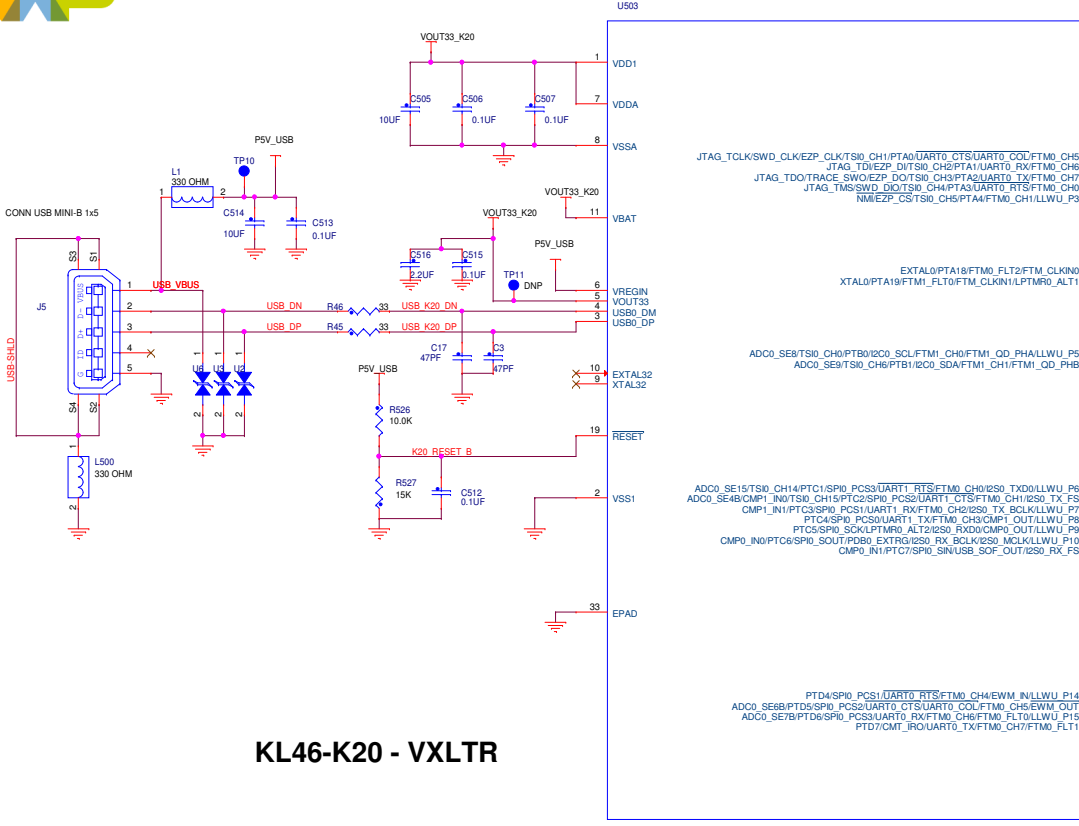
U503

VOUT33_K20

1 VDD1
7 VDDA
8 VSSA

C505 10UF
C506 0.1UF
C507 0.1UF

P5V_USB

TP10

L1 330 OHM
1 2

C514 10UF
C513 0.1UF

CONN USB MINI-B 1x5

J5

S3 S1
VBUS D- D+ ID G
S4 S2
USB SHLD

1 USB_VBUS
2 USB_DP
3 USB_DP
4
5

U6 U3 U2

USB_DN
USB_DP

R46 33 USB_K20_DN
R45 33 USB_K20_DP

VOUT33_K20
11 VBAT

VOUT33_K20

C516 2.2UF
C515 0.1UF

P5V_USB
TP11 DNP

6 VREGIN
5 VOUT33
4 USB0_DM
3 USB0_DP

C17 47PF
C3 47PF

10 EXTAL32
9 XTAL32

P5V_USB

R526 10.0K

19 $\overline{\text{RESET}}$

K20_RESET_B

R527 15K
C512 0.1UF

2 VSS1

33 EPAD

L500 330 OHM
1 2

JTAG_TCLK/SWD_CLK/EZP_CLK/TSI0_CH1/PTA0/$\overline{\text{UART0\_CTS}}$/$\overline{\text{UART0\_COL}}$/FTM0_CH5
JTAG_TDI/EZP_DI/TSI0_CH2/PTA1/UART0_RX/FTM0_CH6
JTAG_TDO/TRACE_SWO/EZP_DO/TSI0_CH3/PTA2/UART0_TX/FTM0_CH7
JTAG_TMS/SWD_DIO/TSI0_CH4/PTA3/UART0_RTS/FTM0_CH0
NMI/EZP_CS/TSI0_CH5/PTA4/FTM0_CH1/LLWU_P3

EXTAL0/PTA18/FTM0_FLT2/FTM_CLKIN0
XTAL0/PTA19/FTM1_FLT0/FTM_CLKIN1/LPTMR0_ALT1

ADC0_SE8/TSI0_CH0/PTB0/I2C0_SCL/FTM1_CH0/FTM1_QD_PHA/LLWU_P5
ADC0_SE9/TSI0_CH6/PTB1/I2C0_SDA/FTM1_CH1/FTM1_QD_PHB

ADC0_SE15/TSI0_CH14/PTC1/SPI0_PCS3/$\overline{\text{UART1\_RTS}}$/FTM0_CH0/I2S0_TXD0/LLWU_P6
ADC0_SE4B/CMP1_IN0/TSI0_CH15/PTC2/SPI0_PCS2/UART1_CTS/FTM0_CH1/I2S0_TX_FS
CMP1_IN1/PTC3/SPI0_PCS1/UART1_RX/FTM0_CH2/I2S0_TX_BCLK/LLWU_P7
PTC4/SPI0_PCS0/UART1_TX/FTM0_CH3/CMP1_OUT/LLWU_P8
PTC5/SPI0_SCK/LPTMR0_ALT2/I2S0_RXD0/CMP0_OUT/LLWU_P9
CMP0_IN0/PTC6/SPI0_SOUT/PDB0_EXTRG/I2S0_RX_BCLK/I2S0_MCLK/LLWU_P10
CMP0_IN1/PTC7/SPI0_SIN/USB_SOF_OUT/I2S0_RX_FS

PTD4/SPI0_PCS1/$\overline{\text{UART0\_RTS}}$/FTM0_CH4/EWM_IN/LLWU_P14
ADC0_SE6B/PTD5/SPI0_PCS2/UART0_CTS/UART0_COL/FTM0_CH5/EWM_OUT
ADC0_SE7B/PTD6/SPI0_PCS3/UART0_RX/FTM0_CH6/FTM0_FLT0/LLWU_P15
PTD7/CMT_IRO/UART0_TX/FTM0_CH7/FTM0_FLT1

KL46-K20 - VXLTR